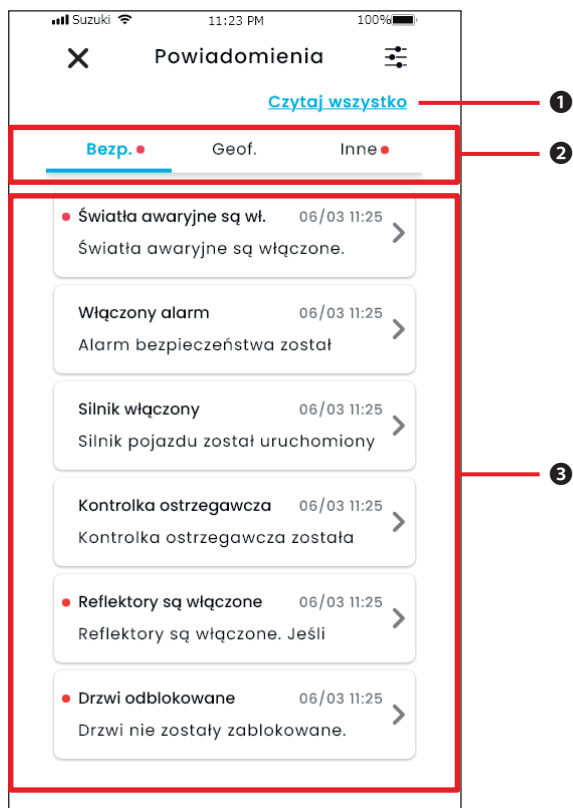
Suzuki 11:23 PM 100%

Powiadomienia

Czytaj wszystko

1

Bezp. Geof. Inne

2

Światła awaryjne są wł. 06/03 11:25
Światła awaryjne są włączone.

Włączony alarm 06/03 11:25
Alarm bezpieczeństwa został

Silnik włączony 06/03 11:25
Silnik pojazdu został uruchomiony

Kontrolka ostrzegawcza 06/03 11:25
Kontrolka ostrzegawcza została

Reflektory są włączone 06/03 11:25
Reflektory są włączone. Jeśli

Drzwi odblokowane 06/03 11:25
Drzwi nie zostały zablokowane.

3